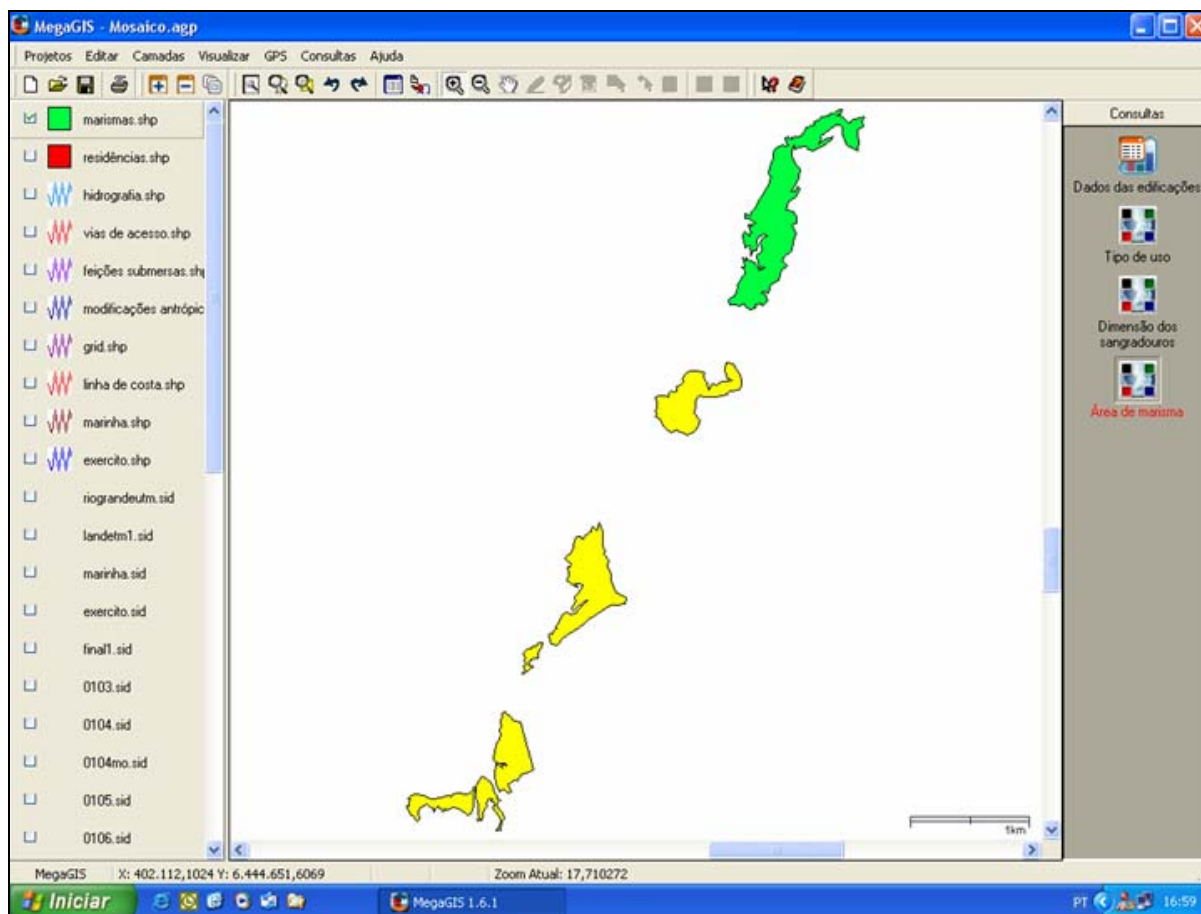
MegaGIS - Mosaico.agp

Projetos Editar Camadas Visualizar GPS Consultas Ajuda

marismas.shp
residências.shp
hidrografia.shp
vias de acesso.shp
feições submersas.shp
modificações antrópic
grid.shp
linha de costa.shp
marinha.shp
exercito.shp
riograndeutm.sid
landetm1.sid
marinha.sid
exercito.sid
final1.sid
0103.sid
0104.sid
0104mo.sid
0105.sid
0106.sid

1km

Consultas
Dados das edificações
Tipo de uso
Dimensão dos sangradouros
Área de marisma

MegaGIS X: 402.112,1024 Y: 6.444.651,6069 Zoom Atual: 17,710272

Iniciar MegaGIS 1.6.1 PT 16:59